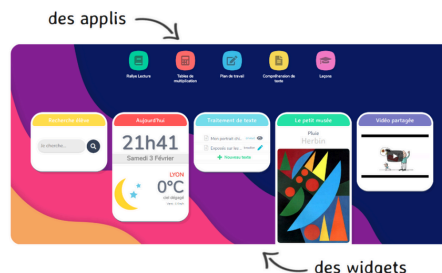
des applis

Rallye Lecture

Tables de multiplication

Plan de travail

Compréhension de texte

Leçons

Recherche élève

Je cherche...

Aujourd'hui

21h41

Samedi 3 Février

LYON

0°C

ciel dégagé

Traitement de texte

Mon portrait ch...

Exposé sur les...

+ Nouveau texte

Le petit musée

Pluie

Herbin

Vidéo partagée

des widgets